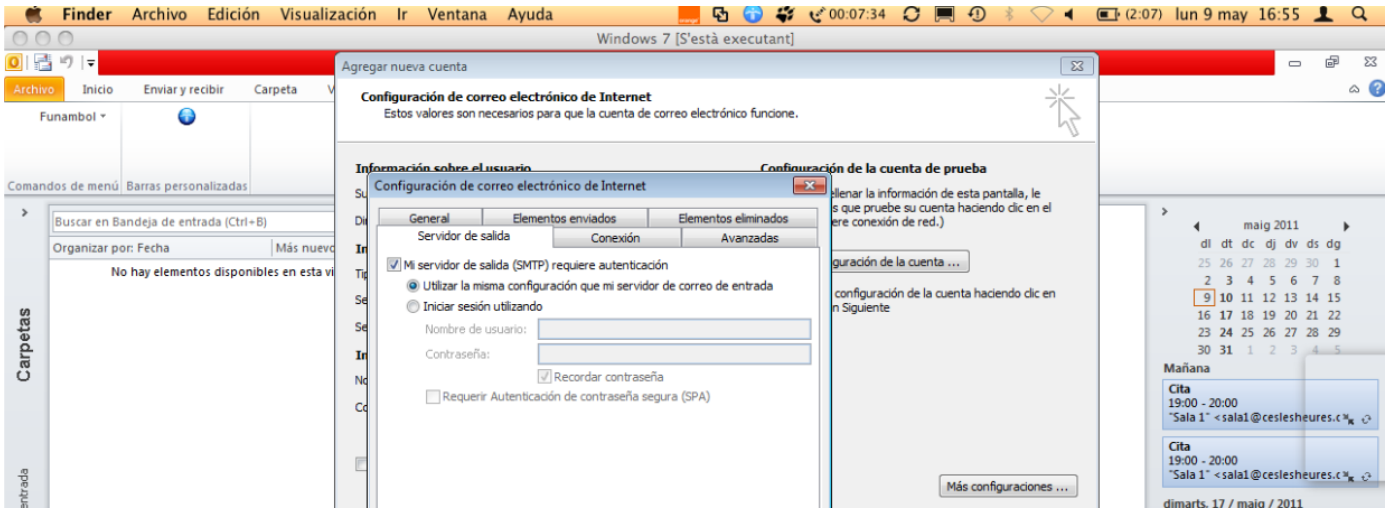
Finder Archivo Edición Visualización Ir Ventana Ayuda 00:07:34 (2:07) lun 9 may 16:55

Windows 7 [S'està executant]

Archivo Inicio Enviar y recibir Carpeta V

Funambol

Comandos de menú Barras personalizadas

Buscar en Bandeja de entrada (Ctrl+B)

Organizar por: Fecha Más nuevo

No hay elementos disponibles en esta vi

Carpetas

entrada

Agregar nueva cuenta

Configuración de correo electrónico de Internet
Estos valores son necesarios para que la cuenta de correo electrónico funcione.

Información sobre el usuario

Configuración de la cuenta de prueba

llenar la información de esta pantalla, le s que pruebe su cuenta haciendo clic en el ere conexión de red.)

guración de la cuenta ...

configuración de la cuenta haciendo clic en n Siguiente

Más configuraciones ...

Configuración de correo electrónico de Internet

General | Elementos enviados | Elementos eliminados
Servidor de salida | Conexión | Avanzadas

Mi servidor de salida (SMTP) requiere autenticación
Utilizar la misma configuración que mi servidor de correo de entrada
Iniciar sesión utilizando
Nombre de usuario:
Contraseña:
Recordar contraseña
Requerir Autenticación de contraseña segura (SPA)

maig 2011
dl dt dc dj dv ds dg
25 26 27 28 29 30 1
2 3 4 5 6 7 8
9 10 11 12 13 14 15
16 17 18 19 20 21 22
23 24 25 26 27 28 29
30 31 1 2 3 4 5

Mañana

Cita
19:00 - 20:00
"Sala 1" <sala1@ceslesheures.c

Cita
19:00 - 20:00
"Sala 1" <sala1@ceslesheures.c

dimarts, 17 / maig / 2011